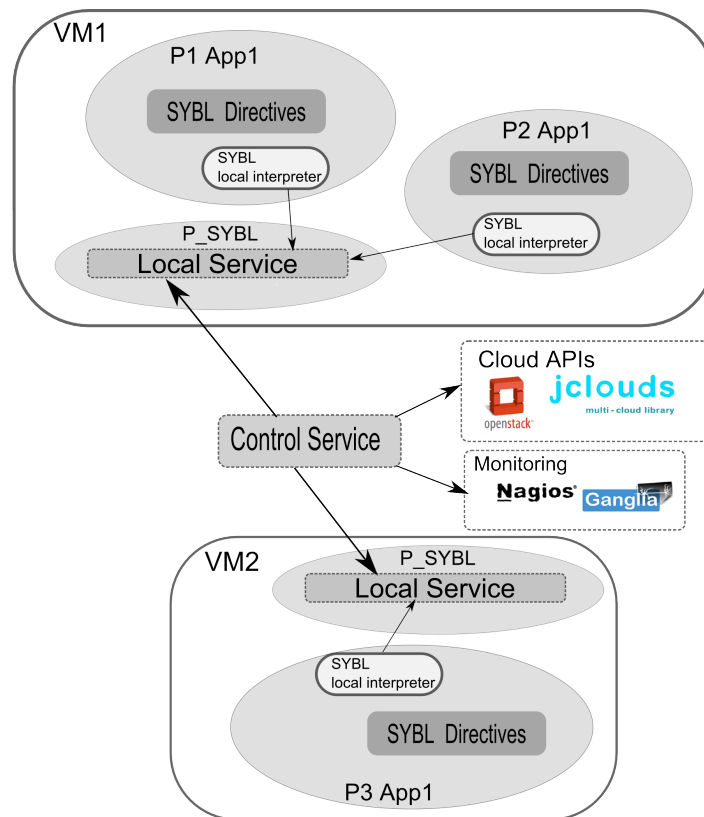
VM1

P1 App1

SYBL Directives

SYBL local interpreter

P2 App1

SYBL Directives

SYBL local interpreter

P_SYBL

Local Service

Cloud APIs

openstack

jclouds

multi-cloud library

Control Service

Monitoring

Nagios

Ganglia

VM2

P_SYBL

Local Service

SYBL local interpreter

SYBL Directives

P3 App1